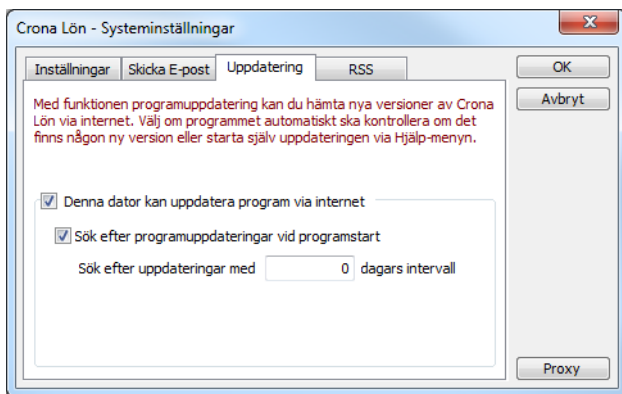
Crona Lön - Systeminställningar

Inställningar | Skicka E-post | Uppdatering | RSS

OK

Avbryt

Med funktionen programuppdatering kan du hämta nya versioner av Crona Lön via internet. Välj om programmet automatiskt ska kontrollera om det finns någon ny version eller starta själv uppdateringen via Hjälp-menyn.

Denna dator kan uppdatera program via internet

Sök efter programuppdateringar vid programstart

Sök efter uppdateringar med 0 dagars intervall

Proxy